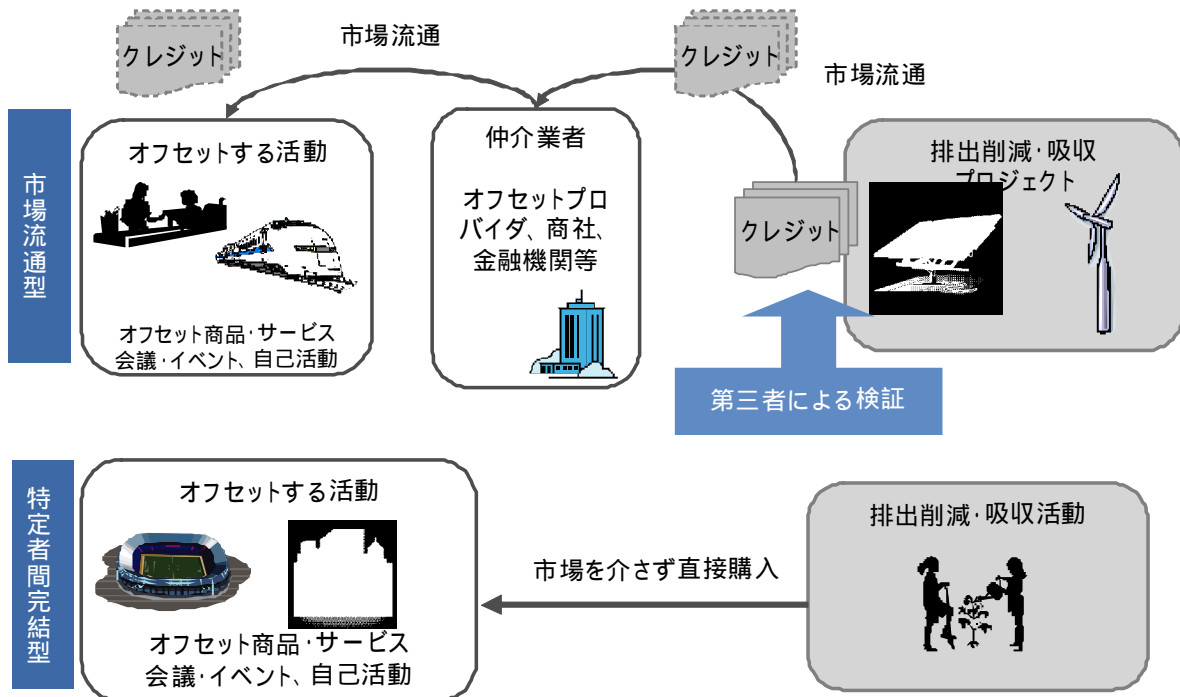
クレジット

市場流通

クレジット

市場流通

市場流通型

オフセットする活動

オフセット商品・サービス
会議・イベント、自己活動

仲介業者

オフセットプロバイダ、商社、金融機関等

排出削減・吸収プロジェクト

クレジット

第三者による検証

特定者間完結型

オフセットする活動

オフセット商品・サービス
会議・イベント、自己活動

市場を介さず直接購入

排出削減・吸収活動